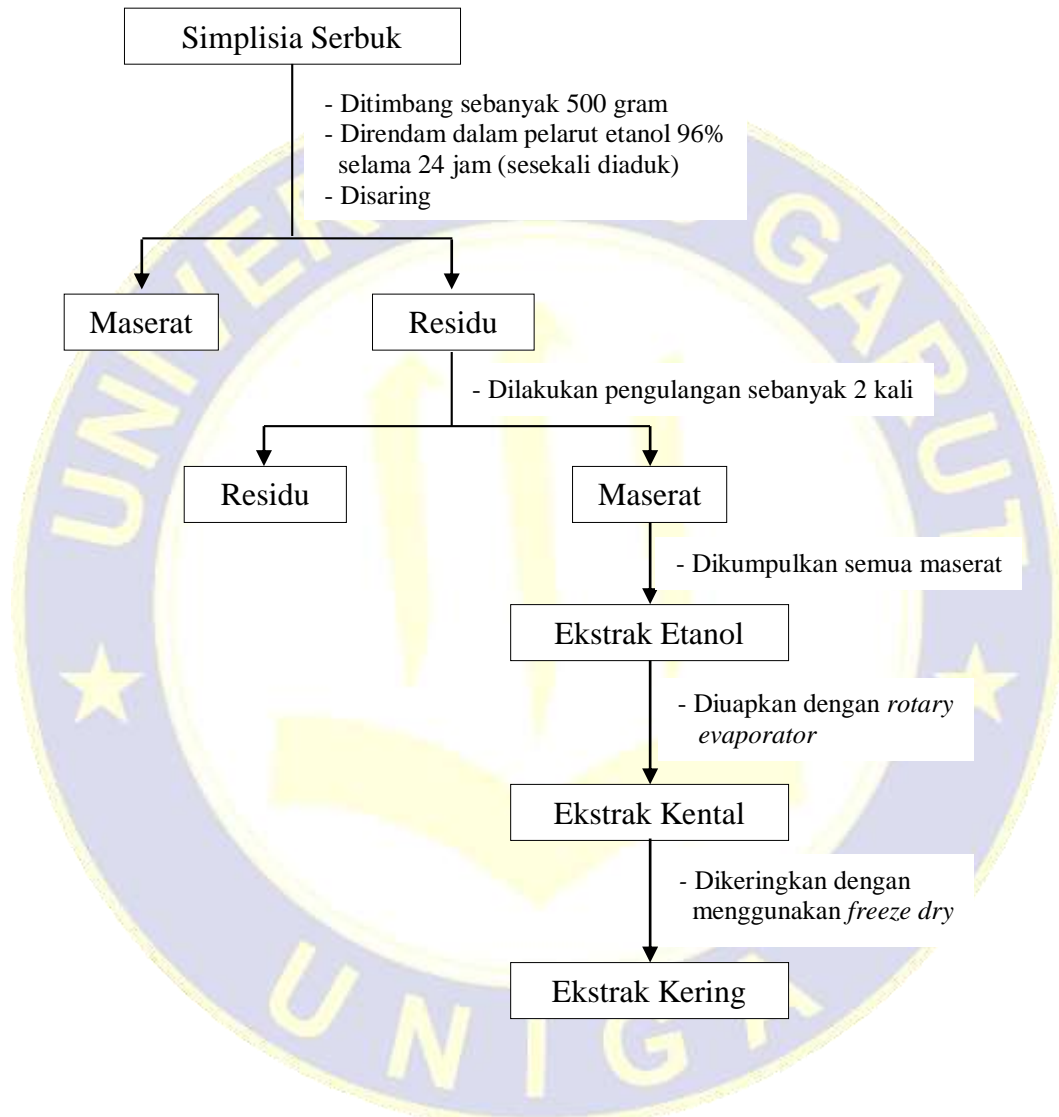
Simplisia Serbuk

- Ditimbang sebanyak 500 gram
- Direndam dalam pelarut etanol 96% selama 24 jam (sesekali diaduk)
- Disaring

Maserat

Residu

- Dilakukan pengulangan sebanyak 2 kali

Residu

Maserat

- Dikumpulkan semua maserat

Ekstrak Etanol

- Diuapkan dengan *rotary evaporator*

Ekstrak Kental

- Dikeringkan dengan menggunakan *freeze dry*

Ekstrak Kering

UNIVERSITAS GARUT

UNIGA